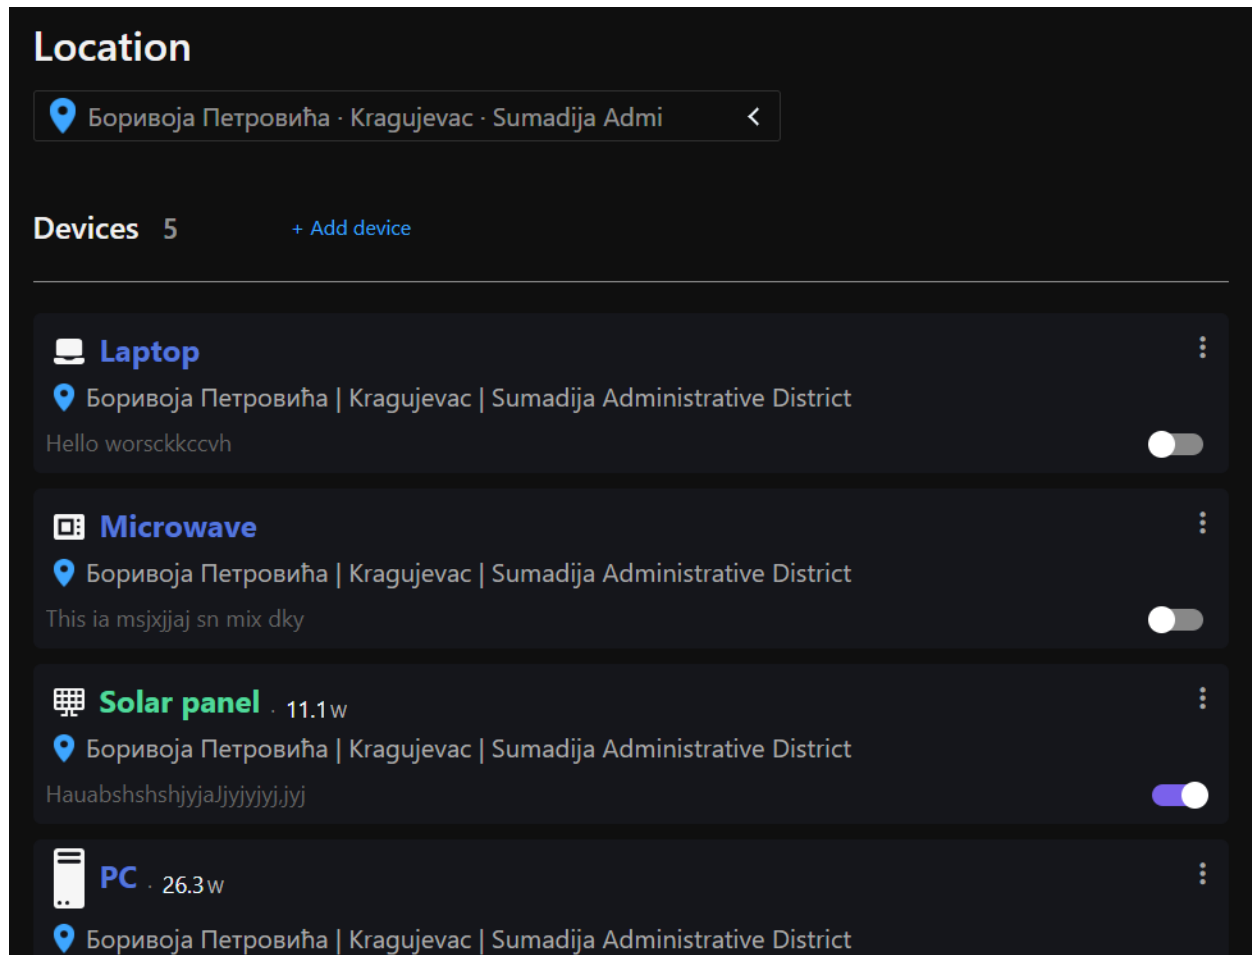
Location

Боривоја Петровића · Kragujevac · Sumadija Admi

Devices 5

+ Add device

Laptop
Боривоја Петровића | Kragujevac | Sumadija Administrative District
Hello worsckkccvh

Microwave
Боривоја Петровића | Kragujevac | Sumadija Administrative District
This ia msjxjjaj sn mix dky

Solar panel · 11.1 W
Боривоја Петровића | Kragujevac | Sumadija Administrative District
HauabshshshjyjaJjyjyjyj.jyj

PC · 26.3 W
Боривоја Петровића | Kragujevac | Sumadija Administrative District